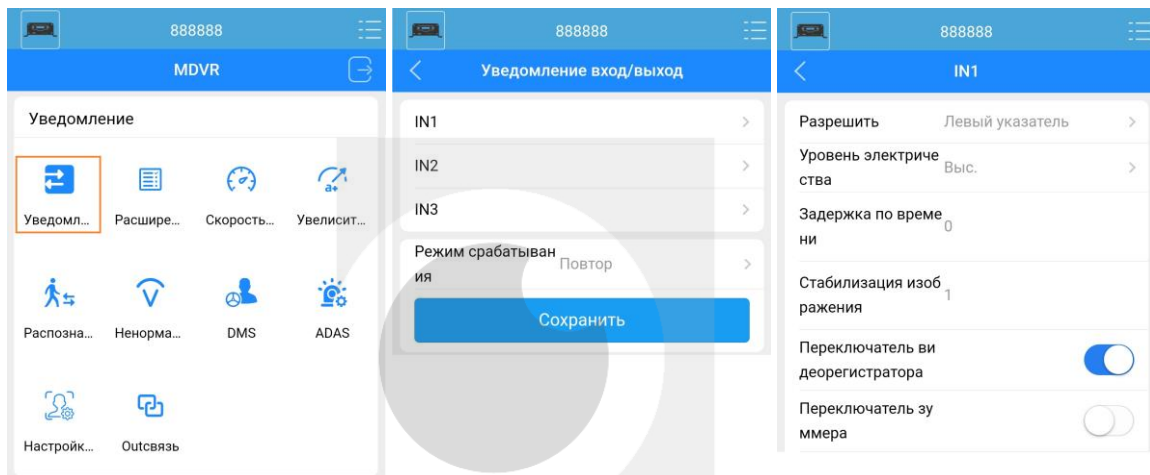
888888

MDVR

Уведомление

Уведомл...
Расшире...
Скорость...
Увелисит...

Распозна...
Ненорма...
DMS
ADAS

Настройк...
Outсвязь

888888

Уведомление вход/выход

IN1
IN2
IN3

Режим срабатывания
Повтор

Сохранить

888888

IN1

Разрешить
Левый указатель

Уровень электричества
Выс.

Задержка по времени
0

Стабилизация изображения
1

Переключатель видеорегистратора

Переключатель зуммера